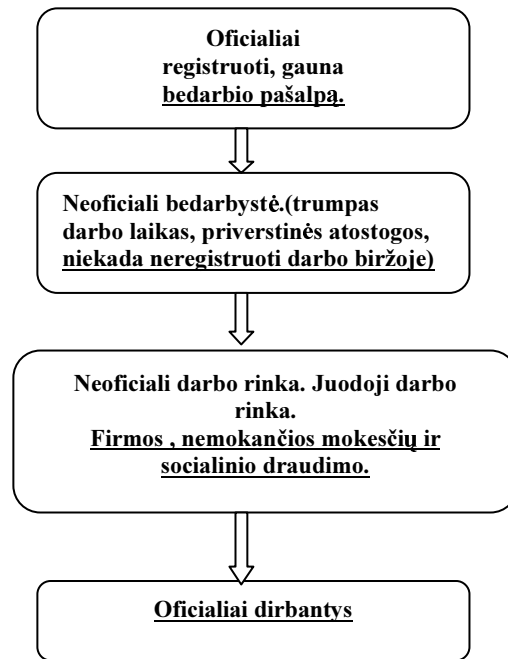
Oficialiai registruoti, gauna bedarbio pašalpą.

Neoficiali bedarbystė.(trumpas darbo laikas, priverstinės atostogos, niekada neregistruoti darbo biržoje)

Neoficiali darbo rinka. Juodoji darbo rinka.
Firmos , nemokančios mokesčių ir socialinio draudimo.

Oficialiai dirbantys